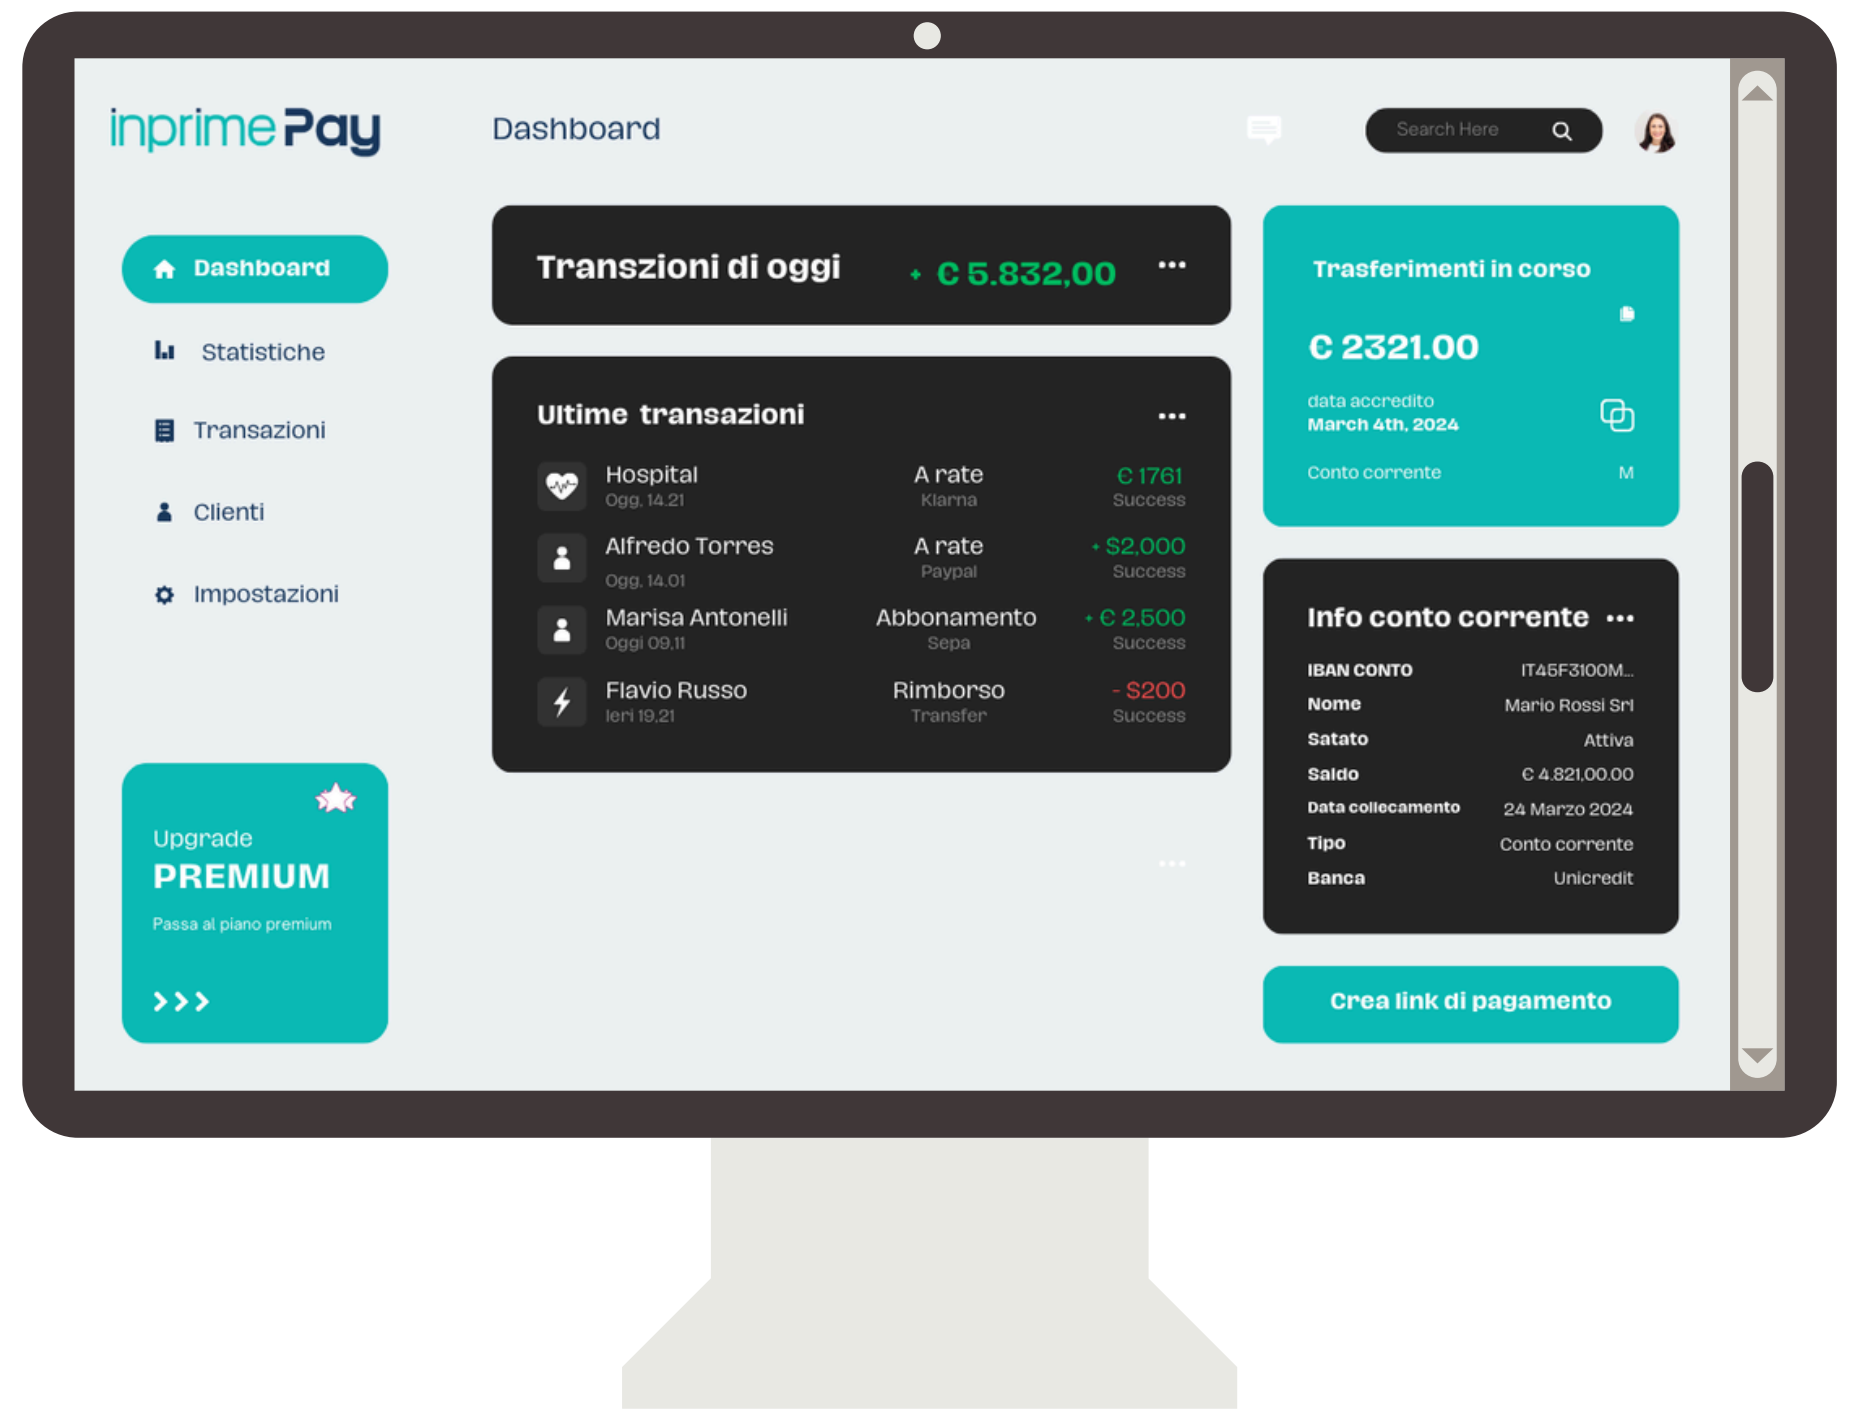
inprime Pay

Dashboard

Search Here

Dashboard

Statistiche

Transazioni

Clienti

Impostazioni

Upgrade
PREMIUM
Passa al piano premium
>>>

Tranzioni di oggi + € 5.832,00 ...

Ultime transazioni ...

| | | |
|---|---|---|
| Hospital Ogg, 14.21 | A rate Klarna | € 1761 Success |
| Alfredo Torres Ogg, 14.01 | A rate Paypal | + $2,000 Success |
| Marisa Antonelli Oggi 09,11 | Abbonamento Sepa | + € 2,500 Success |
| Flavio Russo Ieri 19,21 | Rimborso Transfer | - $200 Success |

Trasferimenti in corso

€ 2321.00

data accredito
March 4th, 2024

Conto corrente M

Info conto corrente ...

| | |
|---|---|
| IBAN CONTO | IT45F3100M... |
| Nome | Mario Rossi Srl |
| Satato | Attiva |
| Saldo | € 4.821,00.00 |
| Data collecamento | 24 Marzo 2024 |
| Tipo | Conto corrente |
| Banca | Unicredit |

Crea link di pagamento